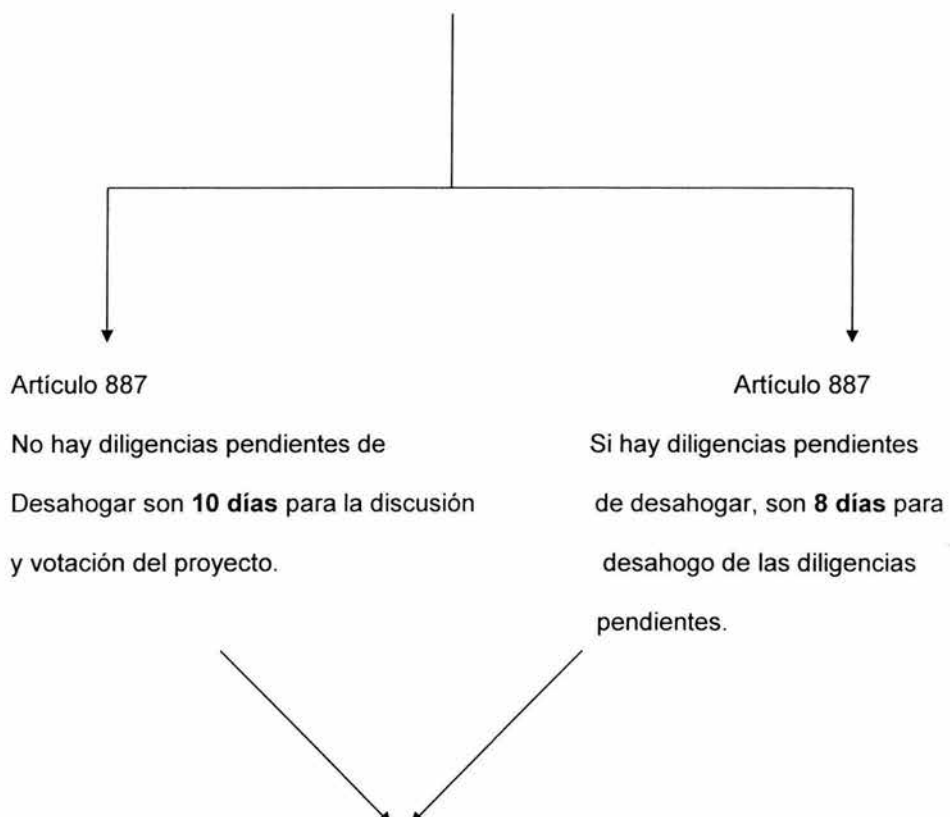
Artículo 887

No hay diligencias pendientes de Desahogar son **10 días** para la discusión y votación del proyecto.

Artículo 887

Si hay diligencias pendientes de desahogar, son **8 días** para desahogo de las diligencias pendientes.